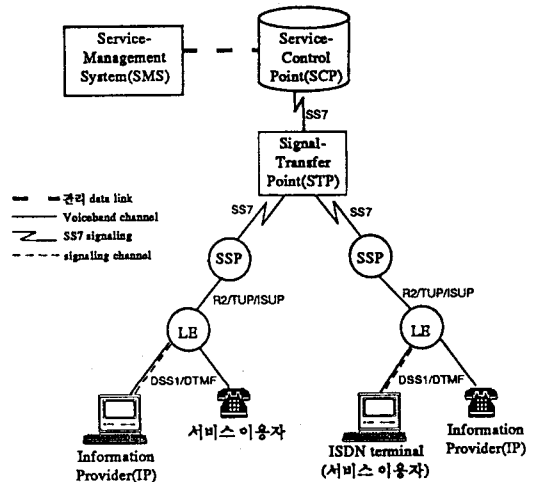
Service-Management System(SMS)

Service-Control Point(SCP)

SS7

Signal-Transfer Point(STP)

SS7

SS7

관리 data link
Voiceband channel
SS7 signaling
signaling channel

SSP

SSP

R2/TUP/ISUP

R2/TUP/ISUP

LE

LE

DSS1/DTMF

DSS1/DTMF

서비스 이용자

Information Provider(IP)

ISDN terminal (서비스 이용자)

Information Provider(IP)